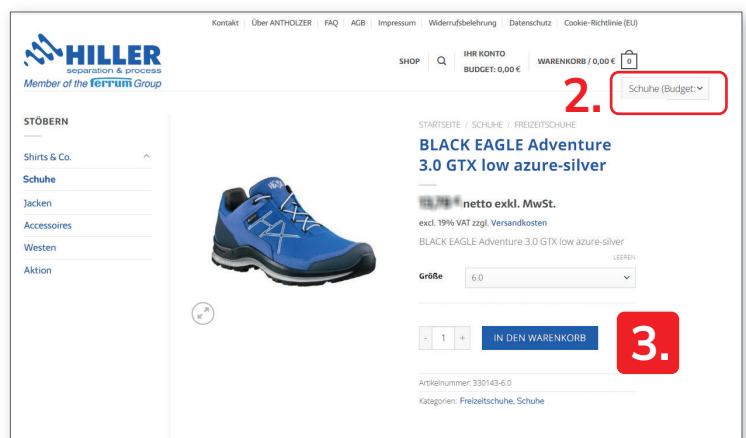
Kontakt | Über ANTHOLZER | FAQ | AGB | Impressum | Widerrufsbelehrung | Datenschutz | Cookie-Richtlinie (EU)

HILLER separation & process
Member of the ferrum Group

SHOP

IHR KONTO
BUDGET: 0,00 €

WARENKORB / 0,00 € 0

2.

Schuhe (Budget:

STÖBERN

Shirts & Co.
Schuhe
Jacken
Accessoires
Westen
Aktion

STARTSEITE / SCHUHE / FREIZEITSCHUHE

BLACK EAGLE Adventure 3.0 GTX low azure-silver

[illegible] netto exkl. MwSt.

excl. 19% VAT zzgl. Versandkosten

BLACK EAGLE Adventure 3.0 GTX low azure-silver

LEEREN

Größe 6.0

- 1 +

IN DEN WARENKORB

3.

Artikelnummer: 330143-6.0

Kategorien: Freizeitschuhe, Schuhe